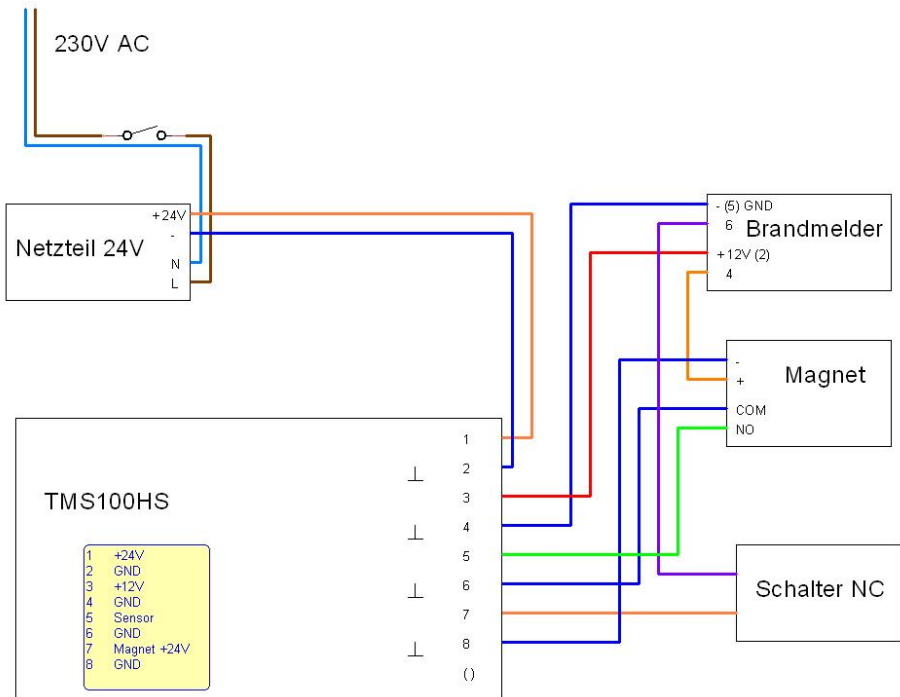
230V AC

Netzteil 24V
+24V
-
N
L

- (5) GND
6
+12V (2)
4
Brandmelder

-
+
COM
NO
Magnet

TMS100HS

| | |
|---|---|
| 1 | +24V |
| 2 | GND |
| 3 | +12V |
| 4 | GND |
| 5 | Sensor |
| 6 | GND |
| 7 | Magnet +24V |
| 8 | GND |

1
⊥ 2
3
⊥ 4
5
⊥ 6
7
⊥ 8
()

Schalter NC